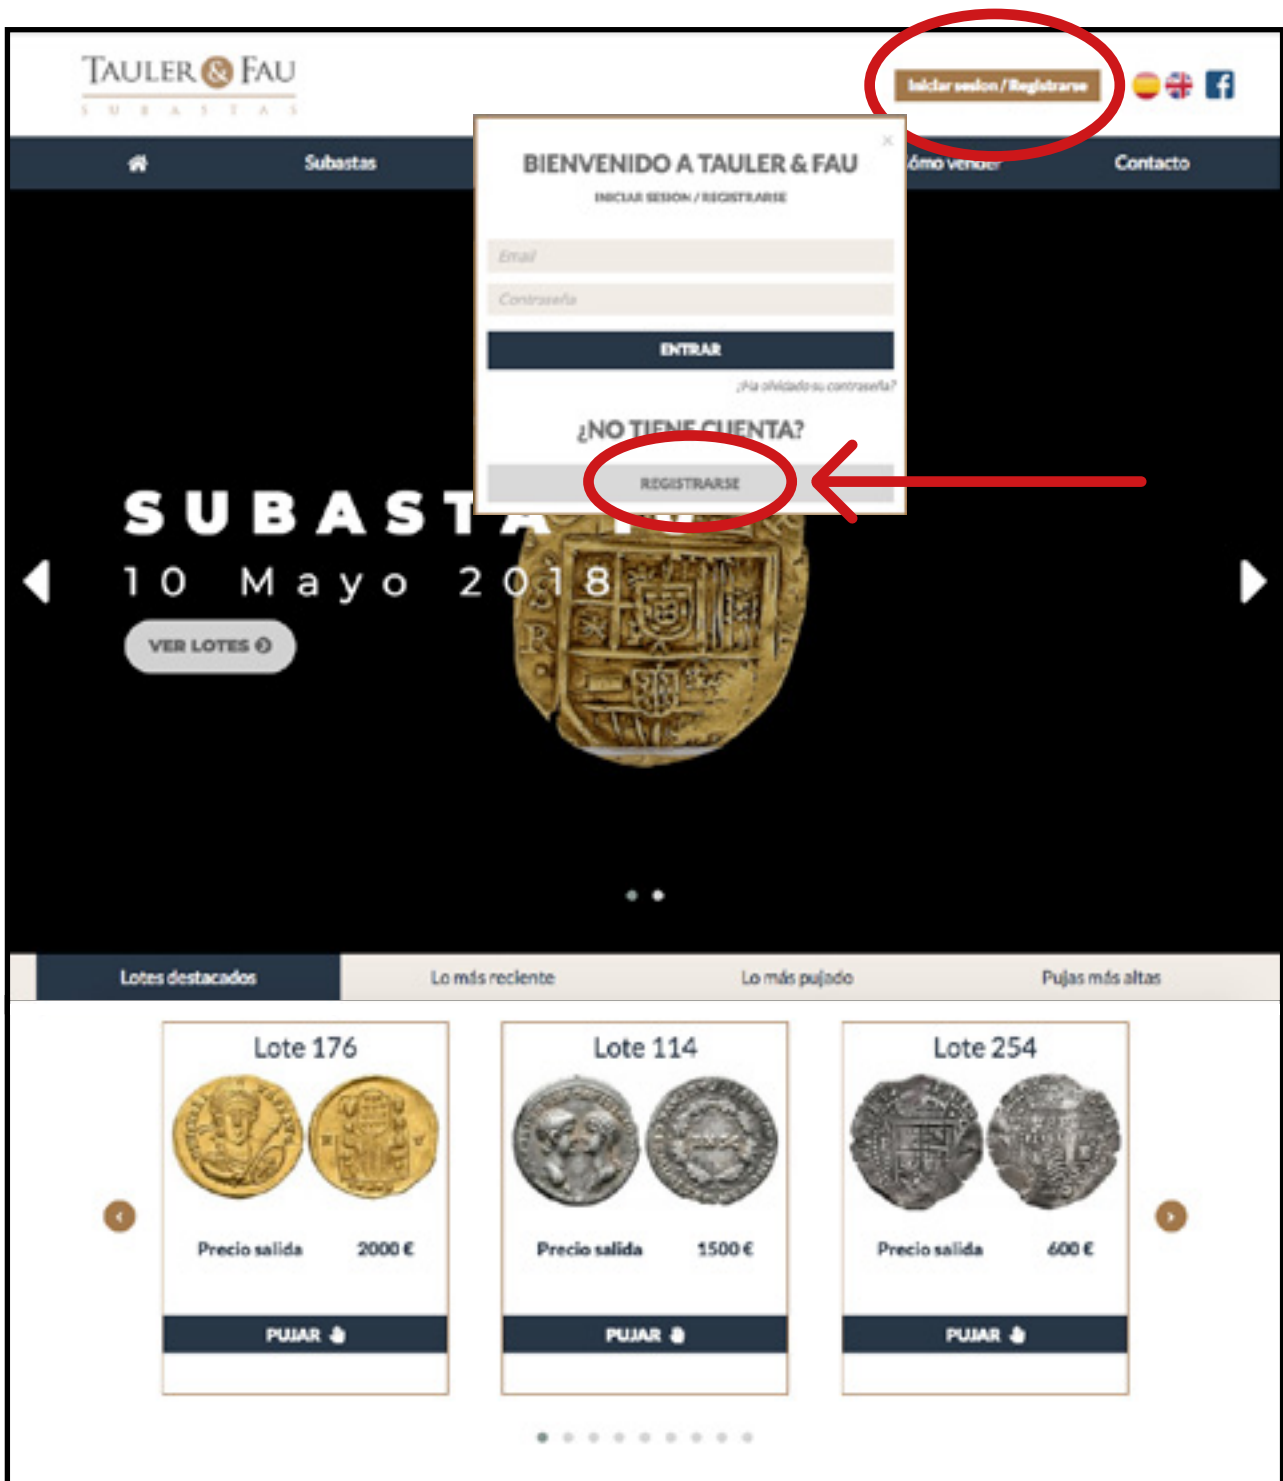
TAULER & FAU
SUBASTAS

Iniciar sesion / Registrarse

Subastas
ómo vender
Contacto

BIENVENIDO A TAULER & FAU
INICIAR SESION / REGISTRARSE

Email
Contraseña
ENTRAR
¿Ha olvidado su contraseña?
¿NO TIENE CUENTA?
REGISTRARSE

SUBASTA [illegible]
10 Mayo 2018
VER LOTES

Lotes destacados
Lo más reciente
Lo más pujado
Pujas más altas

Lote 176
Precio salida 2000 €
PUJAR

Lote 114
Precio salida 1500 €
PUJAR

Lote 254
Precio salida 600 €
PUJAR